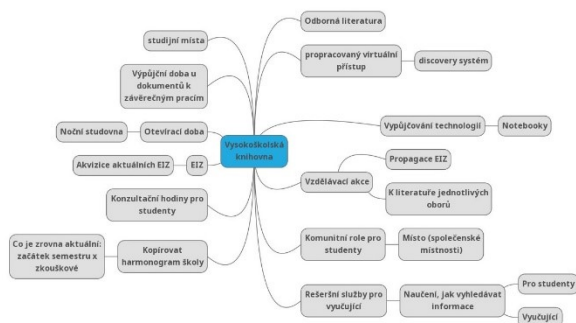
Vysokoškolská knihovna

studijní místa

Vypůjční doba u dokumentů k závěrečným pracím

Noční studovna

Otevírací doba

Akvizice aktuálních EIZ

EIZ

Konzultační hodiny pro studenty

Co je zrovna aktuální: začátek semestru x zkouškové

Kopírovat harmonogram školy

Odborná literatura

propracovaný virtuální přístup

discovery systém

Vypůjčování technologií

Notebooky

Vzdělávací akce

Propagace EIZ

K literatuře jednotlivých oborů

Komunitní role pro studenty

Místo (společenské místnosti)

Rešeršní služby pro vyučující

Naučení, jak vyhledávat informace

Pro studenty

Vyučující